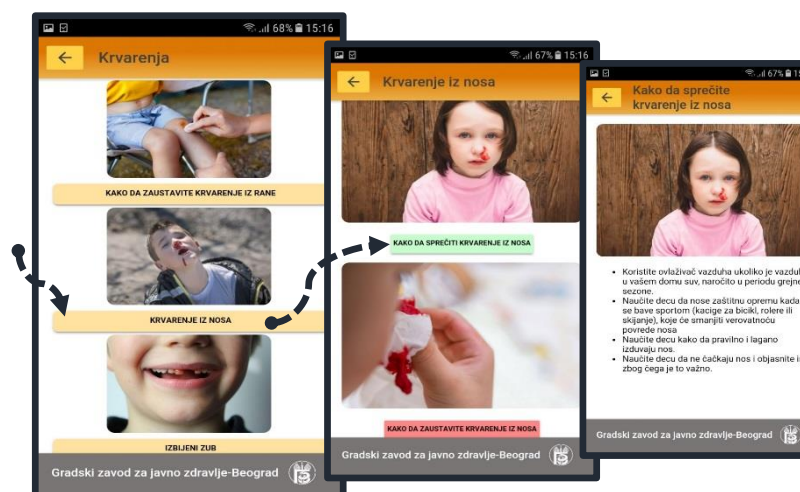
68% 15:16

Krvarenja

KAKO DA ZAUSTAVITE KRVARENJE IZ RANE

KRVARENJE IZ NOSA

IZBIJENI ZUB

Gradski zavod za javno zdravlje-Beograd

67% 15:16

Krvarenje iz nosa

KAKO DA SPREČITI KRVARENJE IZ NOSA

KAKO DA ZAUSTAVITE KRVARENJE IZ NOSA

Gradski zavod za javno zdravlje-Beograd

67% 1

Kako da sprečite krvarenje iz nosa

- Koristite ovlaživač vazduha ukoliko je vazduh u vašem domu suv, naročito u periodu grejne sezone.
- Naučite decu da nose zaštitnu opremu kada se bave sportom (kacige za biciki, rolere ili skijanje), koje će smanjiti verovatnoću povrede nosa
- Naučite decu kako da pravilno i lagano izduvaju nos.
- Naučite decu da ne čačkaju nos i objasnite i zbog čega je to važno.

Gradski zavod za javno zdravlje-Beograd